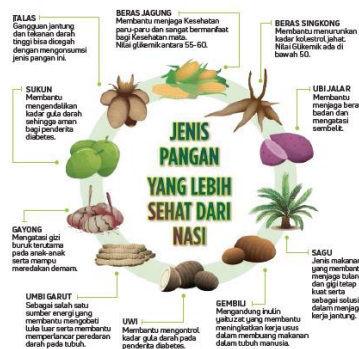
TALAS
Gangguan jantung dan tekanan darah tinggi bisa dicegah dengan mengonsumsi jenis pangan ini.

BERAS JAGUNG
Membantu menjaga Kesehatan paru-paru dan sangat bermanfaat bagi Kesehatan mata. Nilai glikemik antara 55-60.

BERAS SINGKONG
Membantu menurunkan kadar kolestrol jahat. Nilai Glikemik ada di bawah 50.

SUKUN
Membantu mengendalikan kadar gula darah sehingga aman bagi penderita diabetes.

UBI JALAR
Membantu menjaga berat badan dan mengatasi sembelit.

JENIS PANGAN YANG LEBIH SEHAT DARI NASI

GAYONG
Mengatasi gizi buruk terutama pada anak-anak serta mampu meredakan demam.

SAGU
Jenis makanan yang membant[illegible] menjaga tulan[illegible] dan gigi tetap kuat serta sebagai solusi dalam menjaga kerja jantung.

UMBI GARUT
Sebagai salah satu sumber energi yang membantu mengobati luka luar serta membantu memperlancar peredaran darah pada tubuh.

UWI
Membantu mengontrol kadar gula darah pada penderita diabetes.

GEMBILI
Mengandung inulin yaitu zat yang membantu meningkatkan kerja usus dalam membuang makanan dalam tubuh manusia.